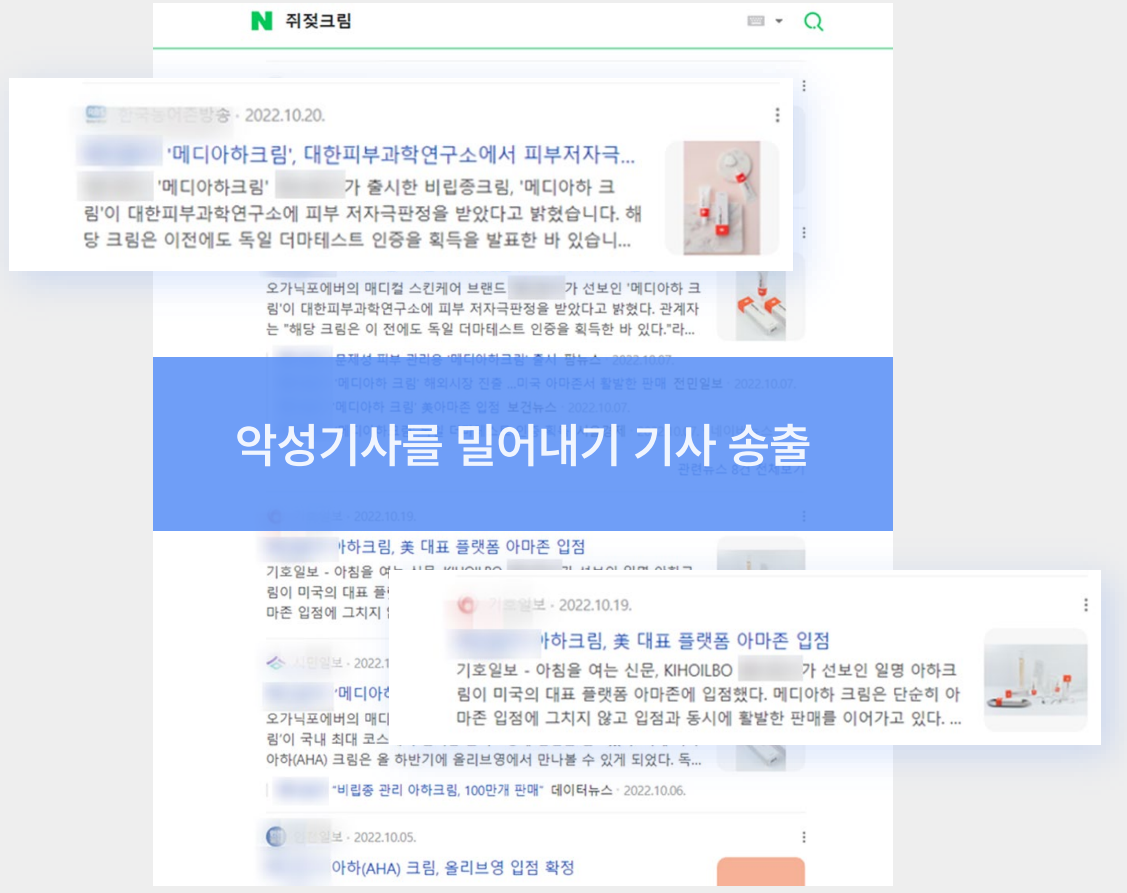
N 쥐젖크림

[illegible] · 2022.10.20.

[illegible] '메디아하크림', 대한피부과학연구소에서 피부저자극...

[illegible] '메디아하크림' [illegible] 가 출시한 비립종크림, '메디아하 크림'이 대한피부과학연구소에 피부 저자극판정을 받았다고 밝혔습니다. 해당 크림은 이전에도 독일 더마테스트 인증을 획득을 발표한 바 있습니...

오가닉포에버의 매디컬 스킨케어 브랜드 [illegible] 가 선보인 '메디아하 크림'이 대한피부과학연구소에 피부 저자극판정을 받았다고 밝혔다. 관계자는 "해당 크림은 이 전에도 독일 더마테스트 인증을 획득한 바 있다."라...

악성기사를 밀어내기 기사 송출

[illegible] · 2022.10.19.

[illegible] 아하크림, 美 대표 플랫폼 아마존 입점

기호일보 - 아침을 여는 신문, KIHOILBO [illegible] 가 선보인 일명 아하크림이 미국의 대표 플랫폼 아마존에 입점했다. 메디아하 크림은 단순히 아마존 입점에 그치지 않고 입점과 동시에 활발한 판매를 이어가고 있다. ...

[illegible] · 2022.10.

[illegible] '메디아하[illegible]

오가닉포에버의 매디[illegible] 림'이 국내 최대 코스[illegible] 아하(AHA) 크림은 올 하반기에 올리브영에서 만나볼 수 있게 되었다. 독...

"비립종 관리 아하크림, 100만개 판매" 데이터뉴스 · 2022.10.06.

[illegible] · 2022.10.05.

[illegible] 아하(AHA) 크림, 올리브영 입점 확정